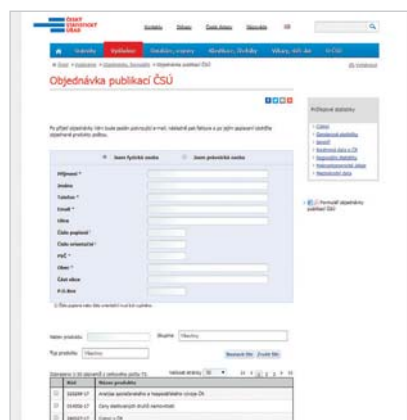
ČESKÝ STATISTICKÝ ÚŘAD

Statistiky | Výstupy | Data | Služby | EN

Objednávka publikací ČSÚ

Jsem fyzická osoba | Jsem právnická osoba

Příjmení *
Jméno
Telefon *
Email *
Ulice
Číslo popisné
Číslo orientační
PSČ *
Obec *
Část obce
P.O.Box

Název produktu
Skupina: Všechny
Typ produktu: Všechny

Kód | Název produktu
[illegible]
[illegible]
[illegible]
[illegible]
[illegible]

Požadavky statistiky
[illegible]

Formulář objednávky publikací ČSÚ